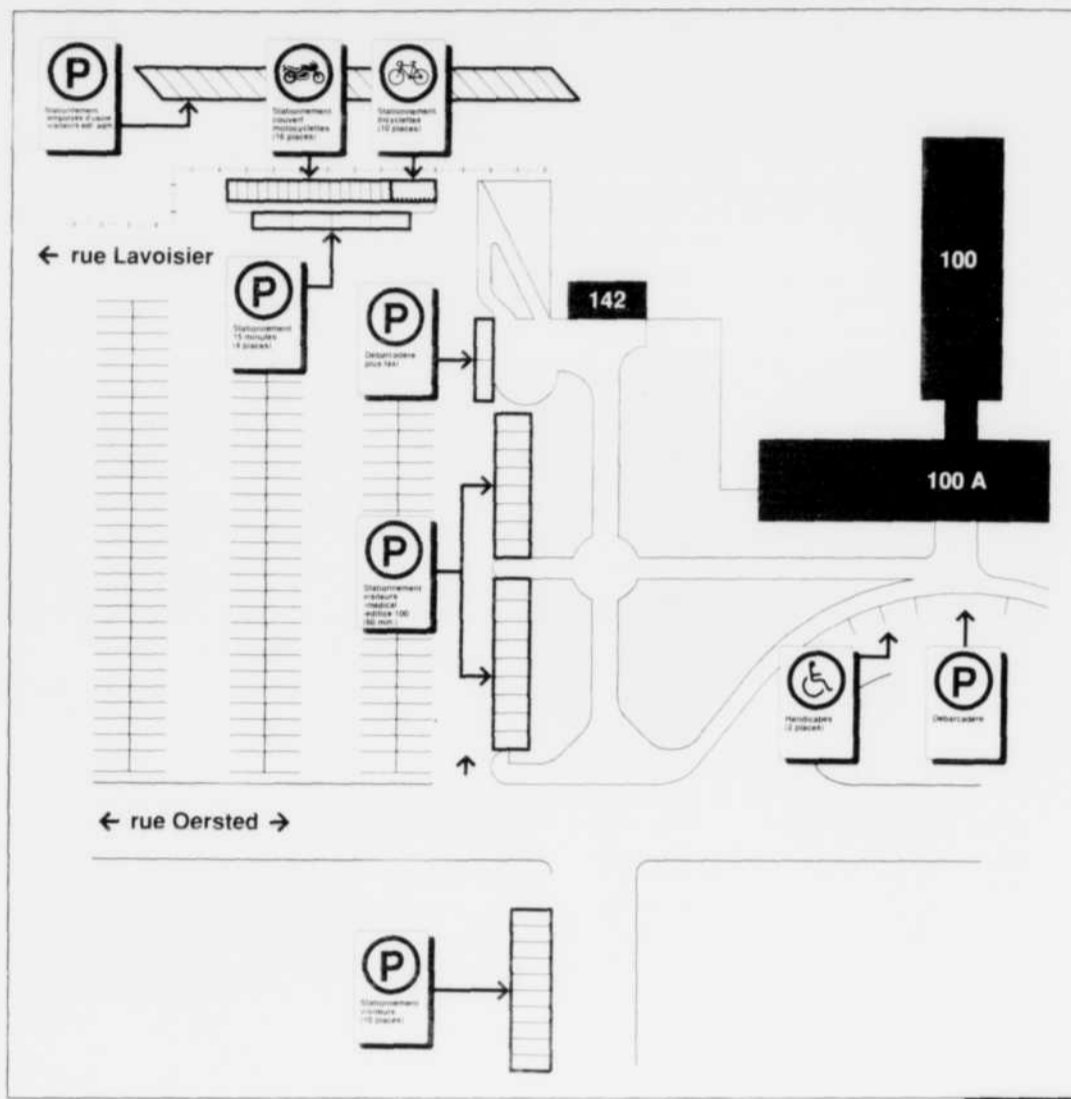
P
Stationnement employés d'usine visiteurs edt. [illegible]

Stationnement couvert motocyclettes (16 places)

Stationnement bicyclettes (10 places)

← rue Lavoisier

P
Stationnement 15 minutes (4 places)

P
Débarcadère plus taxi

142

100

100 A

P
Stationnement visiteurs médical édifice 100 (60 min.)

Handicapés (2 places)

P
Débarcadère

← rue Oersted →

P
Stationnement visiteurs (10 places)